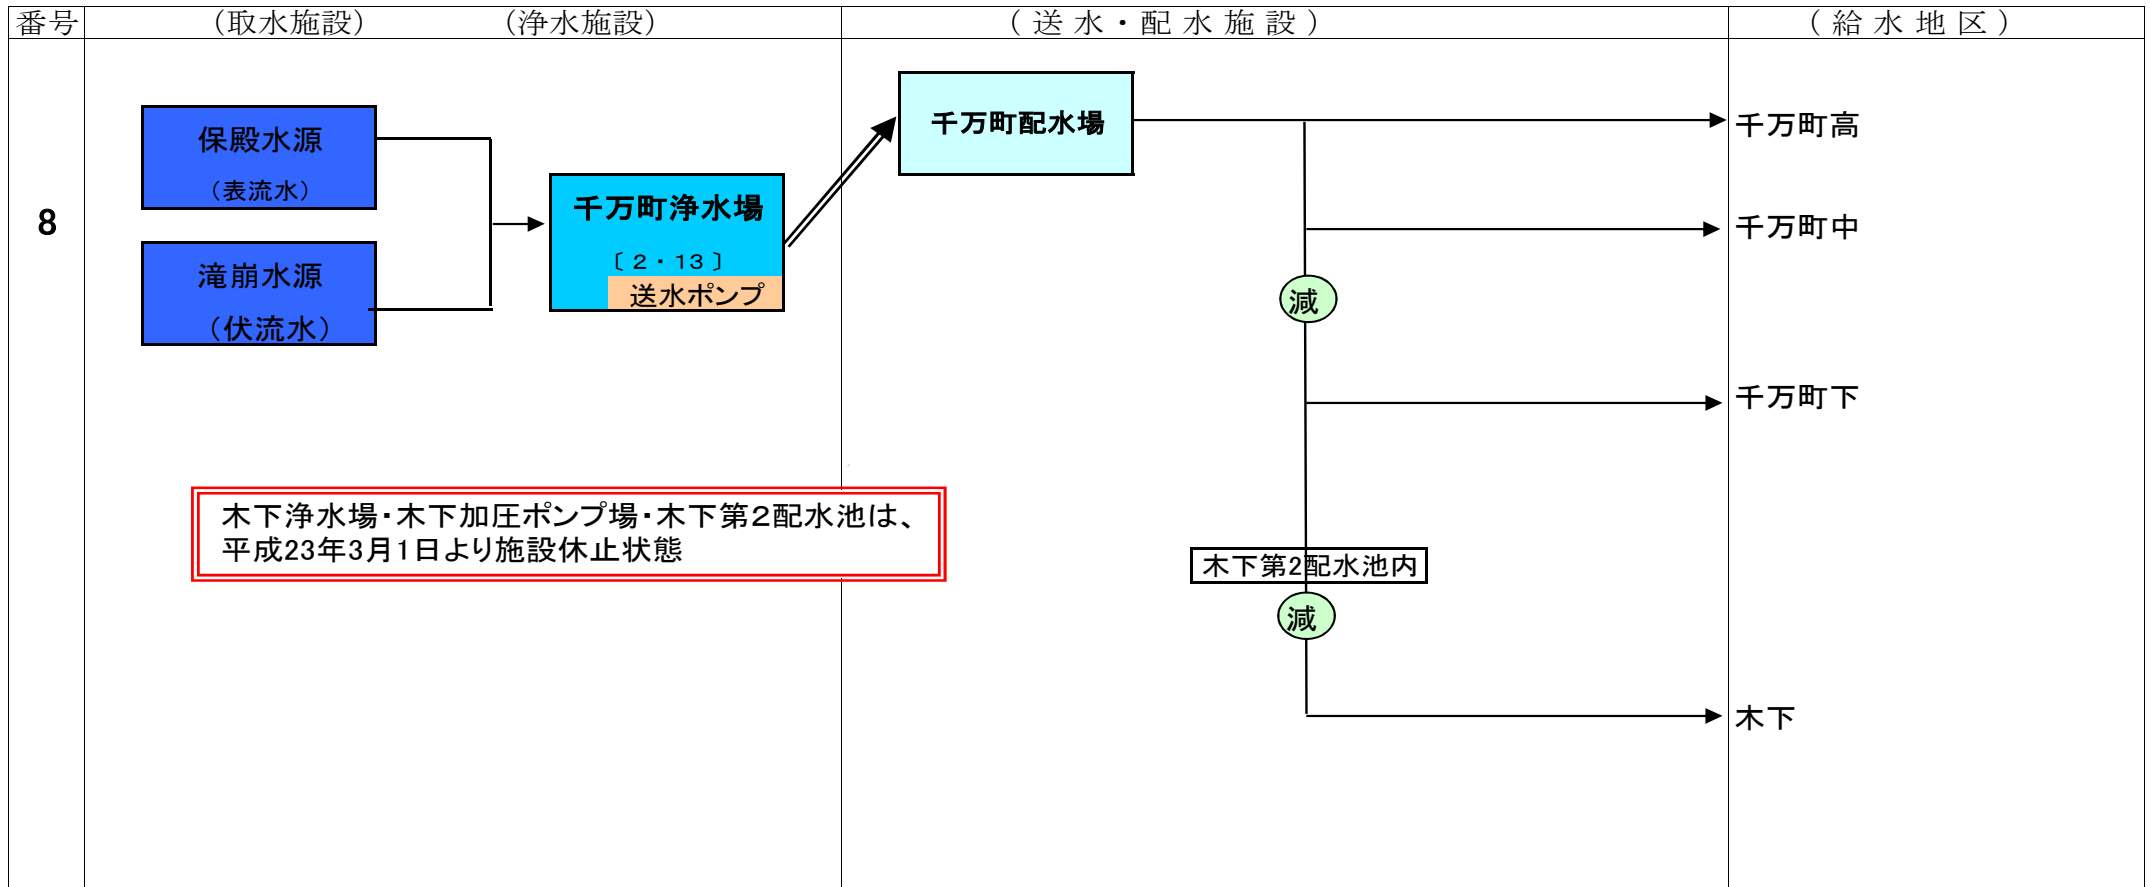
番号 （取水施設） （浄水施設） （送水・配水施設） （給水地区）

8

保殿水源
（表流水）

滝崩水源
（伏流水）

千万町浄水場
〔2・13〕
送水ポンプ

千万町配水場

千万町高

千万町中

減

千万町下

木下浄水場・木下加圧ポンプ場・木下第2配水池は、平成23年3月1日より施設休止状態

木下第2配水池内

減

木下